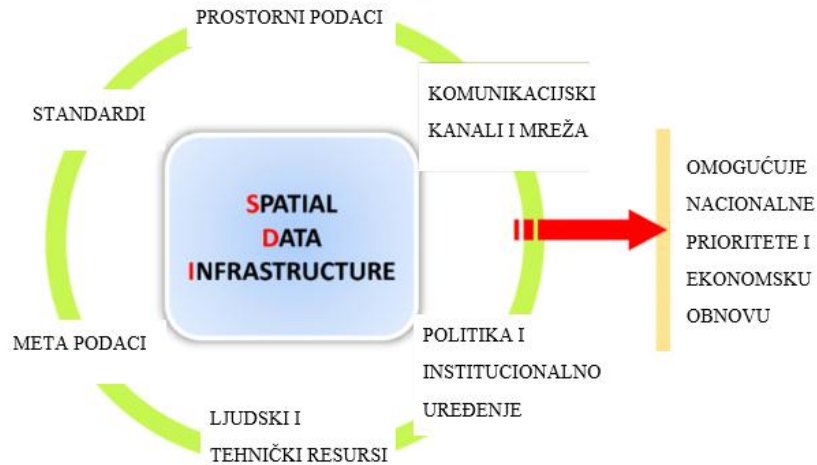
PROSTORNI PODACI

KOMUNIKACIJSKI KANALI I MREŽA

STANDARDI

SPATIAL
DATA
INFRASTRUCTURE

OMOGUĆUJE NACIONALNE PRIORITETE I EKONOMSKU OBNOVU

META PODACI

POLITIKA I INSTITUCIONALNO UREĐENJE

LJUDSKI I TEHNIČKI RESURSI